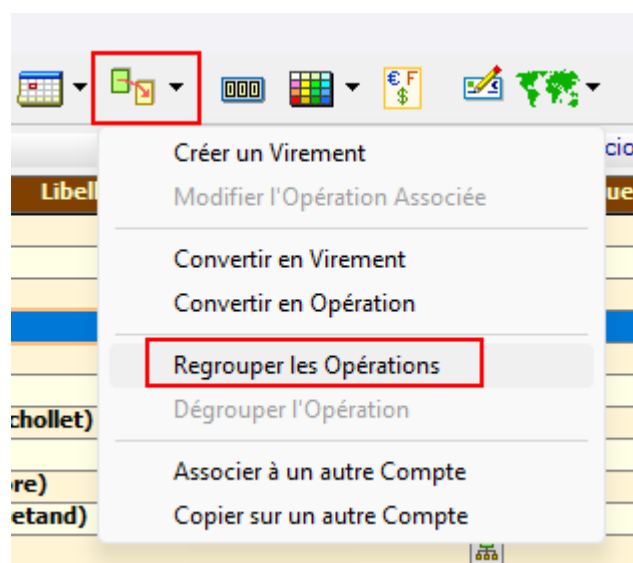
000

€ F $

Libell

cio

ue

chollet)

ore)

etand)

Créer un Virement
Modifier l'Opération Associée

Convertir en Virement
Convertir en Opération

Regrouper les Opérations
Dégrouper l'Opération

Associer à un autre Compte
Copier sur un autre Compte